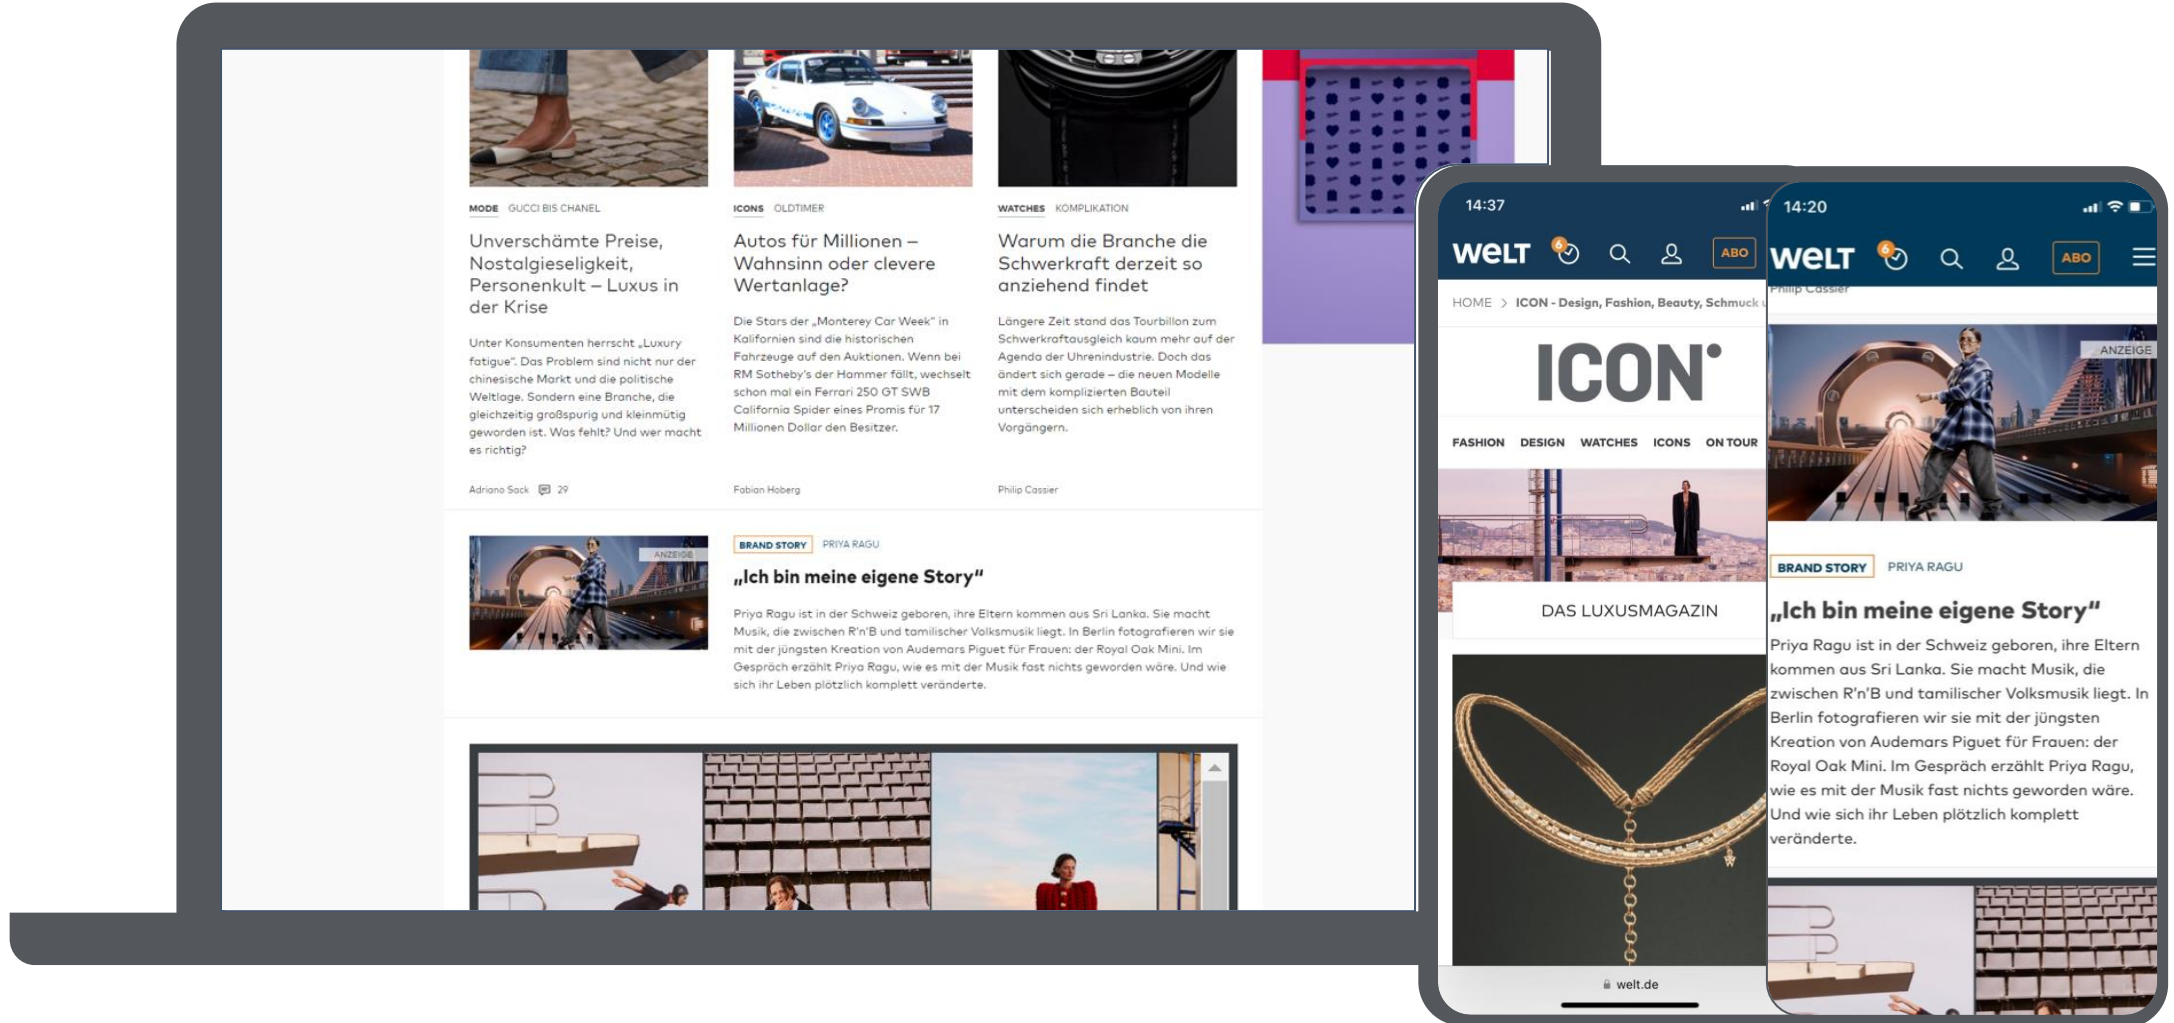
MODE GUCCI BIS CHANEL

Unverschämte Preise, Nostalgieseligkeit, Personenkult – Luxus in der Krise

Unter Konsumenten herrscht „Luxury fatigue". Das Problem sind nicht nur der chinesische Markt und die politische Weltlage. Sondern eine Branche, die gleichzeitig großspurig und kleinmütig geworden ist. Was fehlt? Und wer macht es richtig?

Adriano Sack 29

ICONS OLDTIMER

Autos für Millionen – Wahnsinn oder clevere Wertanlage?

Die Stars der „Monterey Car Week" in Kalifornien sind die historischen Fahrzeuge auf den Auktionen. Wenn bei RM Sotheby's der Hammer fällt, wechselt schon mal ein Ferrari 250 GT SWB California Spider eines Promis für 17 Millionen Dollar den Besitzer.

Fabian Hoberg

WATCHES KOMPLIKATION

Warum die Branche die Schwerkraft derzeit so anziehend findet

Längere Zeit stand das Tourbillon zum Schwerkraftausgleich kaum mehr auf der Agenda der Uhrenindustrie. Doch das ändert sich gerade – die neuen Modelle mit dem komplizierten Bauteil unterscheiden sich erheblich von ihren Vorgängern.

Philip Cassier

ANZEIGE

BRAND STORY PRIYA RAGU

„Ich bin meine eigene Story"

Priya Ragu ist in der Schweiz geboren, ihre Eltern kommen aus Sri Lanka. Sie macht Musik, die zwischen R'n'B und tamilischer Volksmusik liegt. In Berlin fotografieren wir sie mit der jüngsten Kreation von Audemars Piguet für Frauen: der Royal Oak Mini. Im Gespräch erzählt Priya Ragu, wie es mit der Musik fast nichts geworden wäre. Und wie sich ihr Leben plötzlich komplett veränderte.

14:37

WELT 6 ABO

HOME > ICON - Design, Fashion, Beauty, Schmuck

ICON

FASHION DESIGN WATCHES ICONS ON TOUR

DAS LUXUSMAGAZIN

welt.de

14:20

WELT 6 ABO

Philip Cassier

ANZEIGE

BRAND STORY PRIYA RAGU

„Ich bin meine eigene Story"

Priya Ragu ist in der Schweiz geboren, ihre Eltern kommen aus Sri Lanka. Sie macht Musik, die zwischen R'n'B und tamilischer Volksmusik liegt. In Berlin fotografieren wir sie mit der jüngsten Kreation von Audemars Piguet für Frauen: der Royal Oak Mini. Im Gespräch erzählt Priya Ragu, wie es mit der Musik fast nichts geworden wäre. Und wie sich ihr Leben plötzlich komplett veränderte.